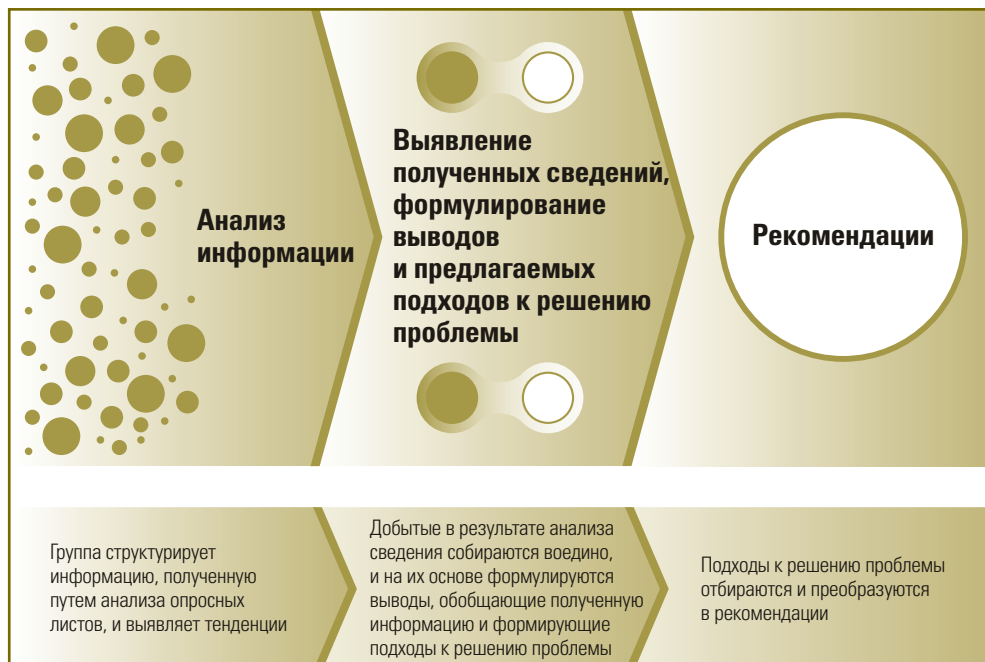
Анализ информации

Выявление полученных сведений, формулирование выводов и предлагаемых подходов к решению проблемы

Рекомендации

Группа структурирует информацию, полученную путем анализа опросных листов, и выявляет тенденции

Добытые в результате анализа сведения собираются воедино, и на их основе формулируются выводы, обобщающие полученную информацию и формирующие подходы к решению проблемы

Подходы к решению проблемы отбираются и преобразуются в рекомендации